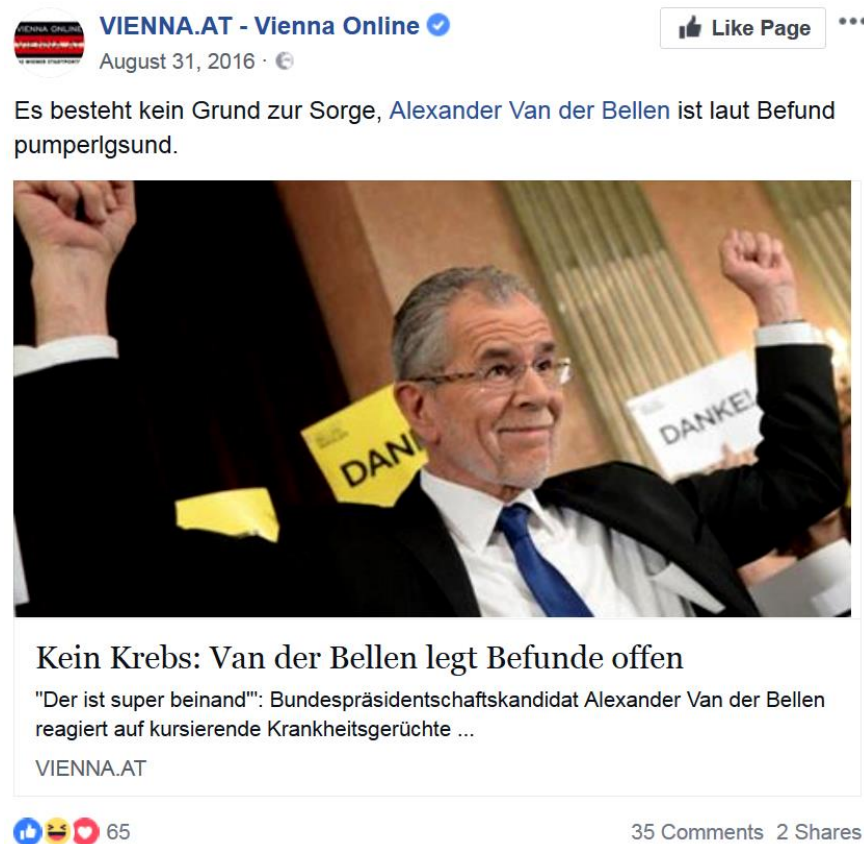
VIENNA ONLINE
VIENNA.AT - Vienna Online
August 31, 2016 ·
Like Page
...

Es besteht kein Grund zur Sorge, Alexander Van der Bellen ist laut Befund pumperlgsund.

DANK
DANKE

Kein Krebs: Van der Bellen legt Befunde offen

"Der ist super beinand'": Bundespräsidentschaftskandidat Alexander Van der Bellen reagiert auf kursierende Krankheitsgerüchte ...

VIENNA.AT

65

35 Comments 2 Shares